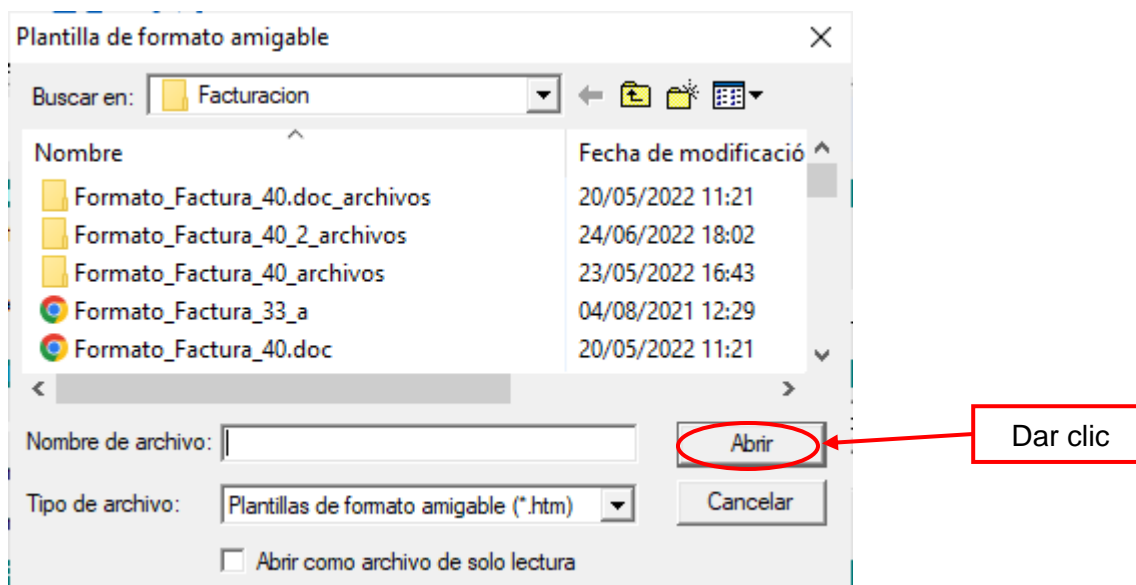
Plantilla de formato amigable

Buscar en: Facturacion

| Nombre | Fecha de modificació |
|---|---|
| Formato_Factura_40.doc_archivos | 20/05/2022 11:21 |
| Formato_Factura_40_2_archivos | 24/06/2022 18:02 |
| Formato_Factura_40_archivos | 23/05/2022 16:43 |
| Formato_Factura_33_a | 04/08/2021 12:29 |
| Formato_Factura_40.doc | 20/05/2022 11:21 |

Nombre de archivo:

Abrir

Dar clic

Tipo de archivo: Plantillas de formato amigable (*.htm)

Cancelar

Abrir como archivo de solo lectura